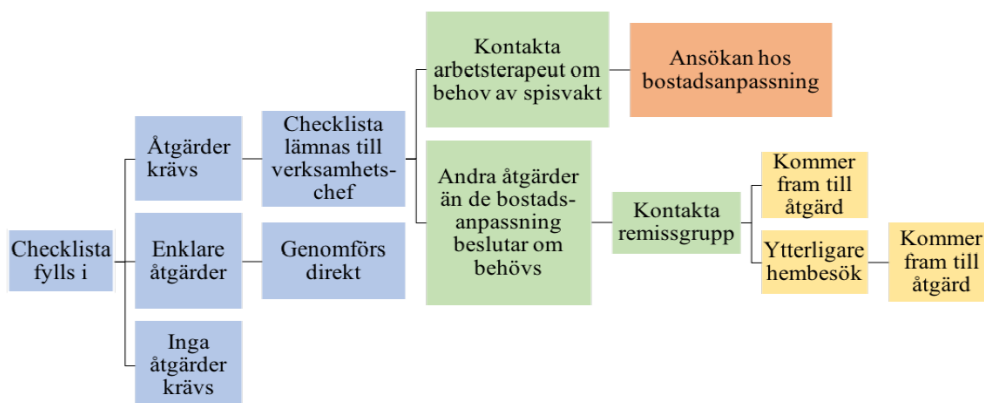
Checklista fylls i

Åtgärder krävs

Enklare åtgärder

Inga åtgärder krävs

Checklista lämnas till verksamhets-chef

Genomförs direkt

Kontakta arbetsterapeut om behov av spisvakt

Ansökan hos bostadsanpassning

Andra åtgärder än de bostads-anpassning beslutar om behövs

Kontakta remissgrupp

Kommer fram till åtgärd

Ytterligare hembesök

Kommer fram till åtgärd